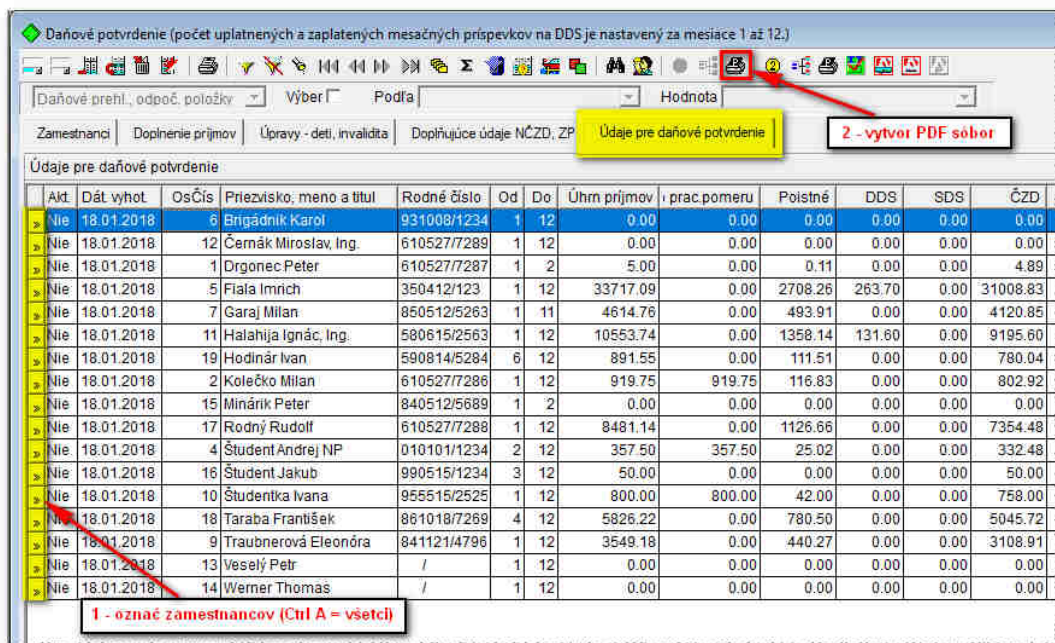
Daňové potvrdenie (počet uplatnených a zaplatených mesačných príspevkov na DDS je nastavený za mesiace 1 až 12.)

Daňové prehl., odpoč. položky Výber Podľa Hodnota

Zamestnanci | Doplnenie príjmov | Úpravy - deti, invalidita | Doplňujúce údaje NČZD, ZP | Údaje pre daňové potvrdenie

2 - vytvor PDF súbor

Údaje pre daňové potvrdenie

| Akt. | Dát. vyhot. | OsČís | Priezvisko, meno a titul | Rodné číslo | Od | Do | Úhrn príjmov | prac.pomeru | Poistné | DDS | SDS | ČZD |
|---|---|---|---|---|---|---|---|---|---|---|---|---|
| Nie | 18.01.2018 | 6 | Brigádnik Karol | 931008/1234 | 1 | 12 | 0.00 | 0.00 | 0.00 | 0.00 | 0.00 | 0.00 |
| Nie | 18.01.2018 | 12 | Černák Miroslav, Ing. | 610527/7289 | 1 | 12 | 0.00 | 0.00 | 0.00 | 0.00 | 0.00 | 0.00 |
| Nie | 18.01.2018 | 1 | Drgonec Peter | 610527/7287 | 1 | 2 | 5.00 | 0.00 | 0.11 | 0.00 | 0.00 | 4.89 |
| Nie | 18.01.2018 | 5 | Fiala Imrich | 350412/123 | 1 | 12 | 33717.09 | 0.00 | 2708.26 | 263.70 | 0.00 | 31008.83 |
| Nie | 18.01.2018 | 7 | Garaj Milan | 850512/5263 | 1 | 11 | 4614.76 | 0.00 | 493.91 | 0.00 | 0.00 | 4120.85 |
| Nie | 18.01.2018 | 11 | Halahija Ignác, Ing. | 580615/2563 | 1 | 12 | 10553.74 | 0.00 | 1358.14 | 131.60 | 0.00 | 9195.60 |
| Nie | 18.01.2018 | 19 | Hodinár Ivan | 590814/5284 | 6 | 12 | 891.55 | 0.00 | 111.51 | 0.00 | 0.00 | 780.04 |
| Nie | 18.01.2018 | 2 | Kolečko Milan | 610527/7286 | 1 | 12 | 919.75 | 919.75 | 116.83 | 0.00 | 0.00 | 802.92 |
| Nie | 18.01.2018 | 15 | Minárik Peter | 840512/5689 | 1 | 2 | 0.00 | 0.00 | 0.00 | 0.00 | 0.00 | 0.00 |
| Nie | 18.01.2018 | 17 | Rodný Rudolf | 610527/7289 | 1 | 12 | 8481.14 | 0.00 | 1126.66 | 0.00 | 0.00 | 7354.48 |
| Nie | 18.01.2018 | 4 | Študent Andrej NP | 010101/1234 | 2 | 12 | 357.50 | 357.50 | 25.02 | 0.00 | 0.00 | 332.48 |
| Nie | 18.01.2018 | 16 | Študent Jakub | 990515/1234 | 3 | 12 | 50.00 | 0.00 | 0.00 | 0.00 | 0.00 | 50.00 |
| Nie | 18.01.2018 | 10 | Študentka Ivana | 955515/2525 | 1 | 12 | 800.00 | 800.00 | 42.00 | 0.00 | 0.00 | 758.00 |
| Nie | 18.01.2018 | 18 | Taraba František | 861018/7269 | 4 | 12 | 5826.22 | 0.00 | 780.50 | 0.00 | 0.00 | 5045.72 |
| Nie | 18.01.2018 | 9 | Traubnerová Eleonóra | 841121/4796 | 1 | 12 | 3549.18 | 0.00 | 440.27 | 0.00 | 0.00 | 3108.91 |
| Nie | 18.01.2018 | 13 | Veselý Petr | / | 1 | 12 | 0.00 | 0.00 | 0.00 | 0.00 | 0.00 | 0.00 |
| Nie | 18.01.2018 | 14 | Werner Thomas | / | 1 | 12 | 0.00 | 0.00 | 0.00 | 0.00 | 0.00 | 0.00 |

1 - označ zamestnancov (Ctrl A = všetci)